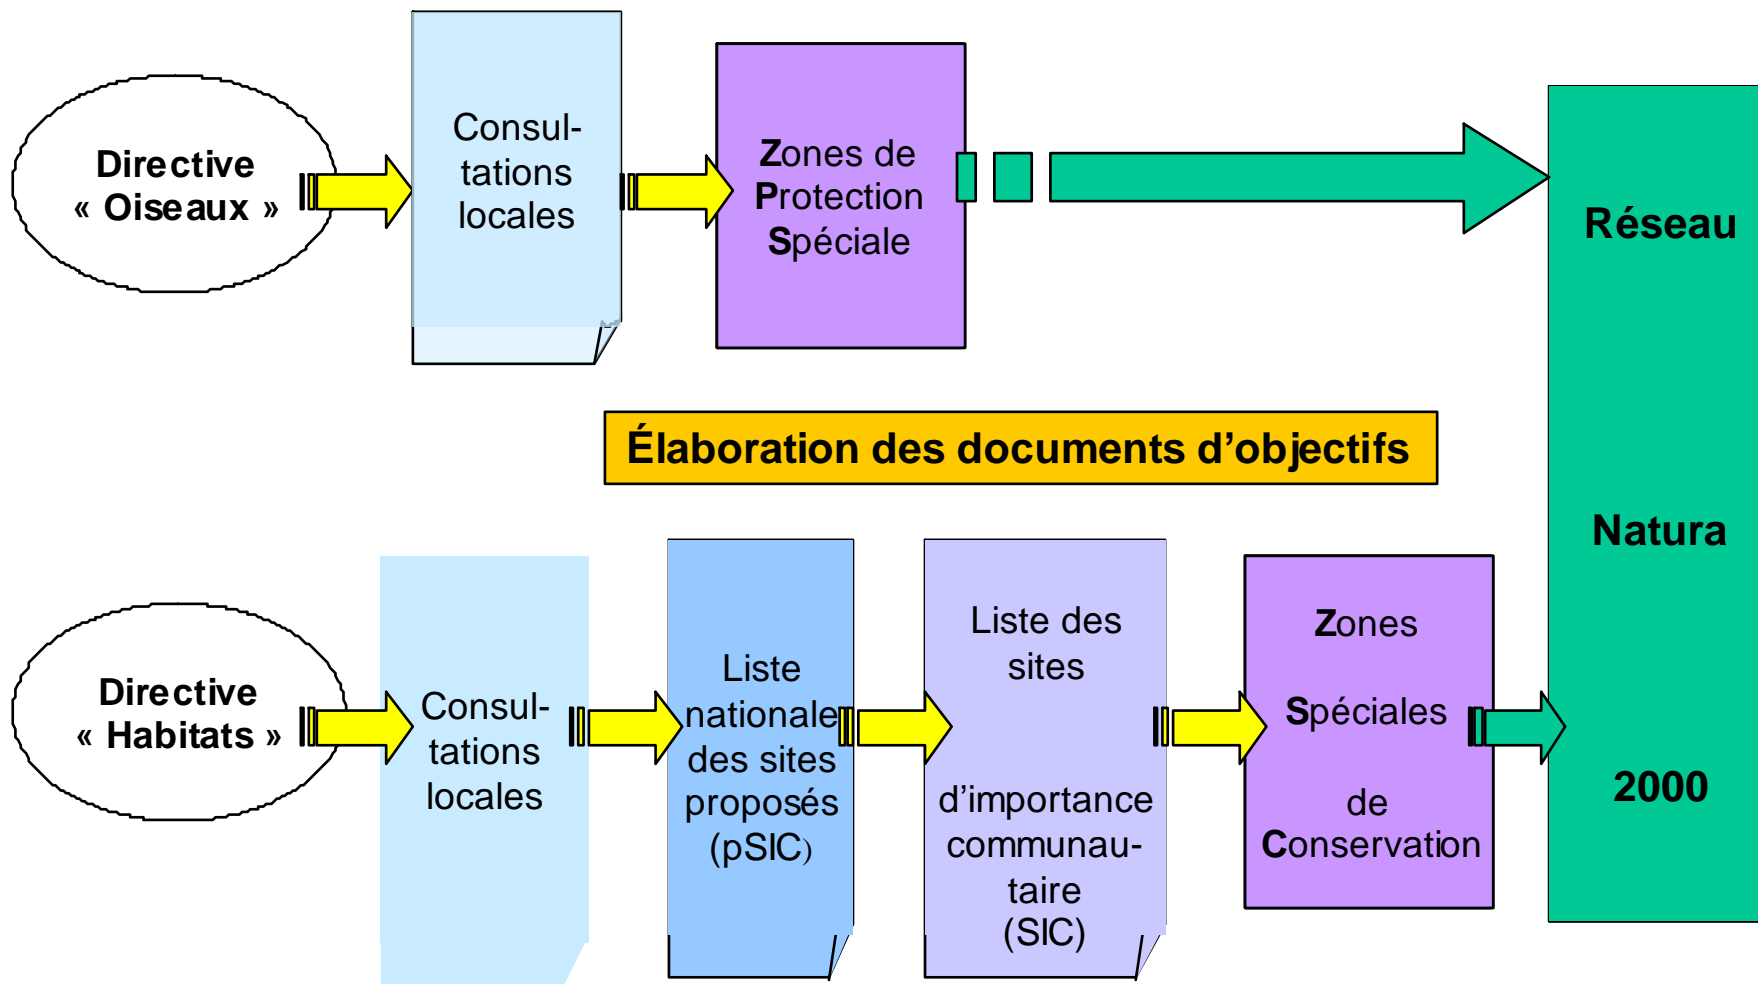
Directive « Oiseaux »

Consultations locales

Zones de Protection Spéciale

Réseau

Natura

2000

Élaboration des documents d'objectifs

Directive « Habitats »

Consultations locales

Liste nationale des sites proposés (pSIC)

Liste des sites d'importance communautaire (SIC)

Zones Spéciales de Conservation